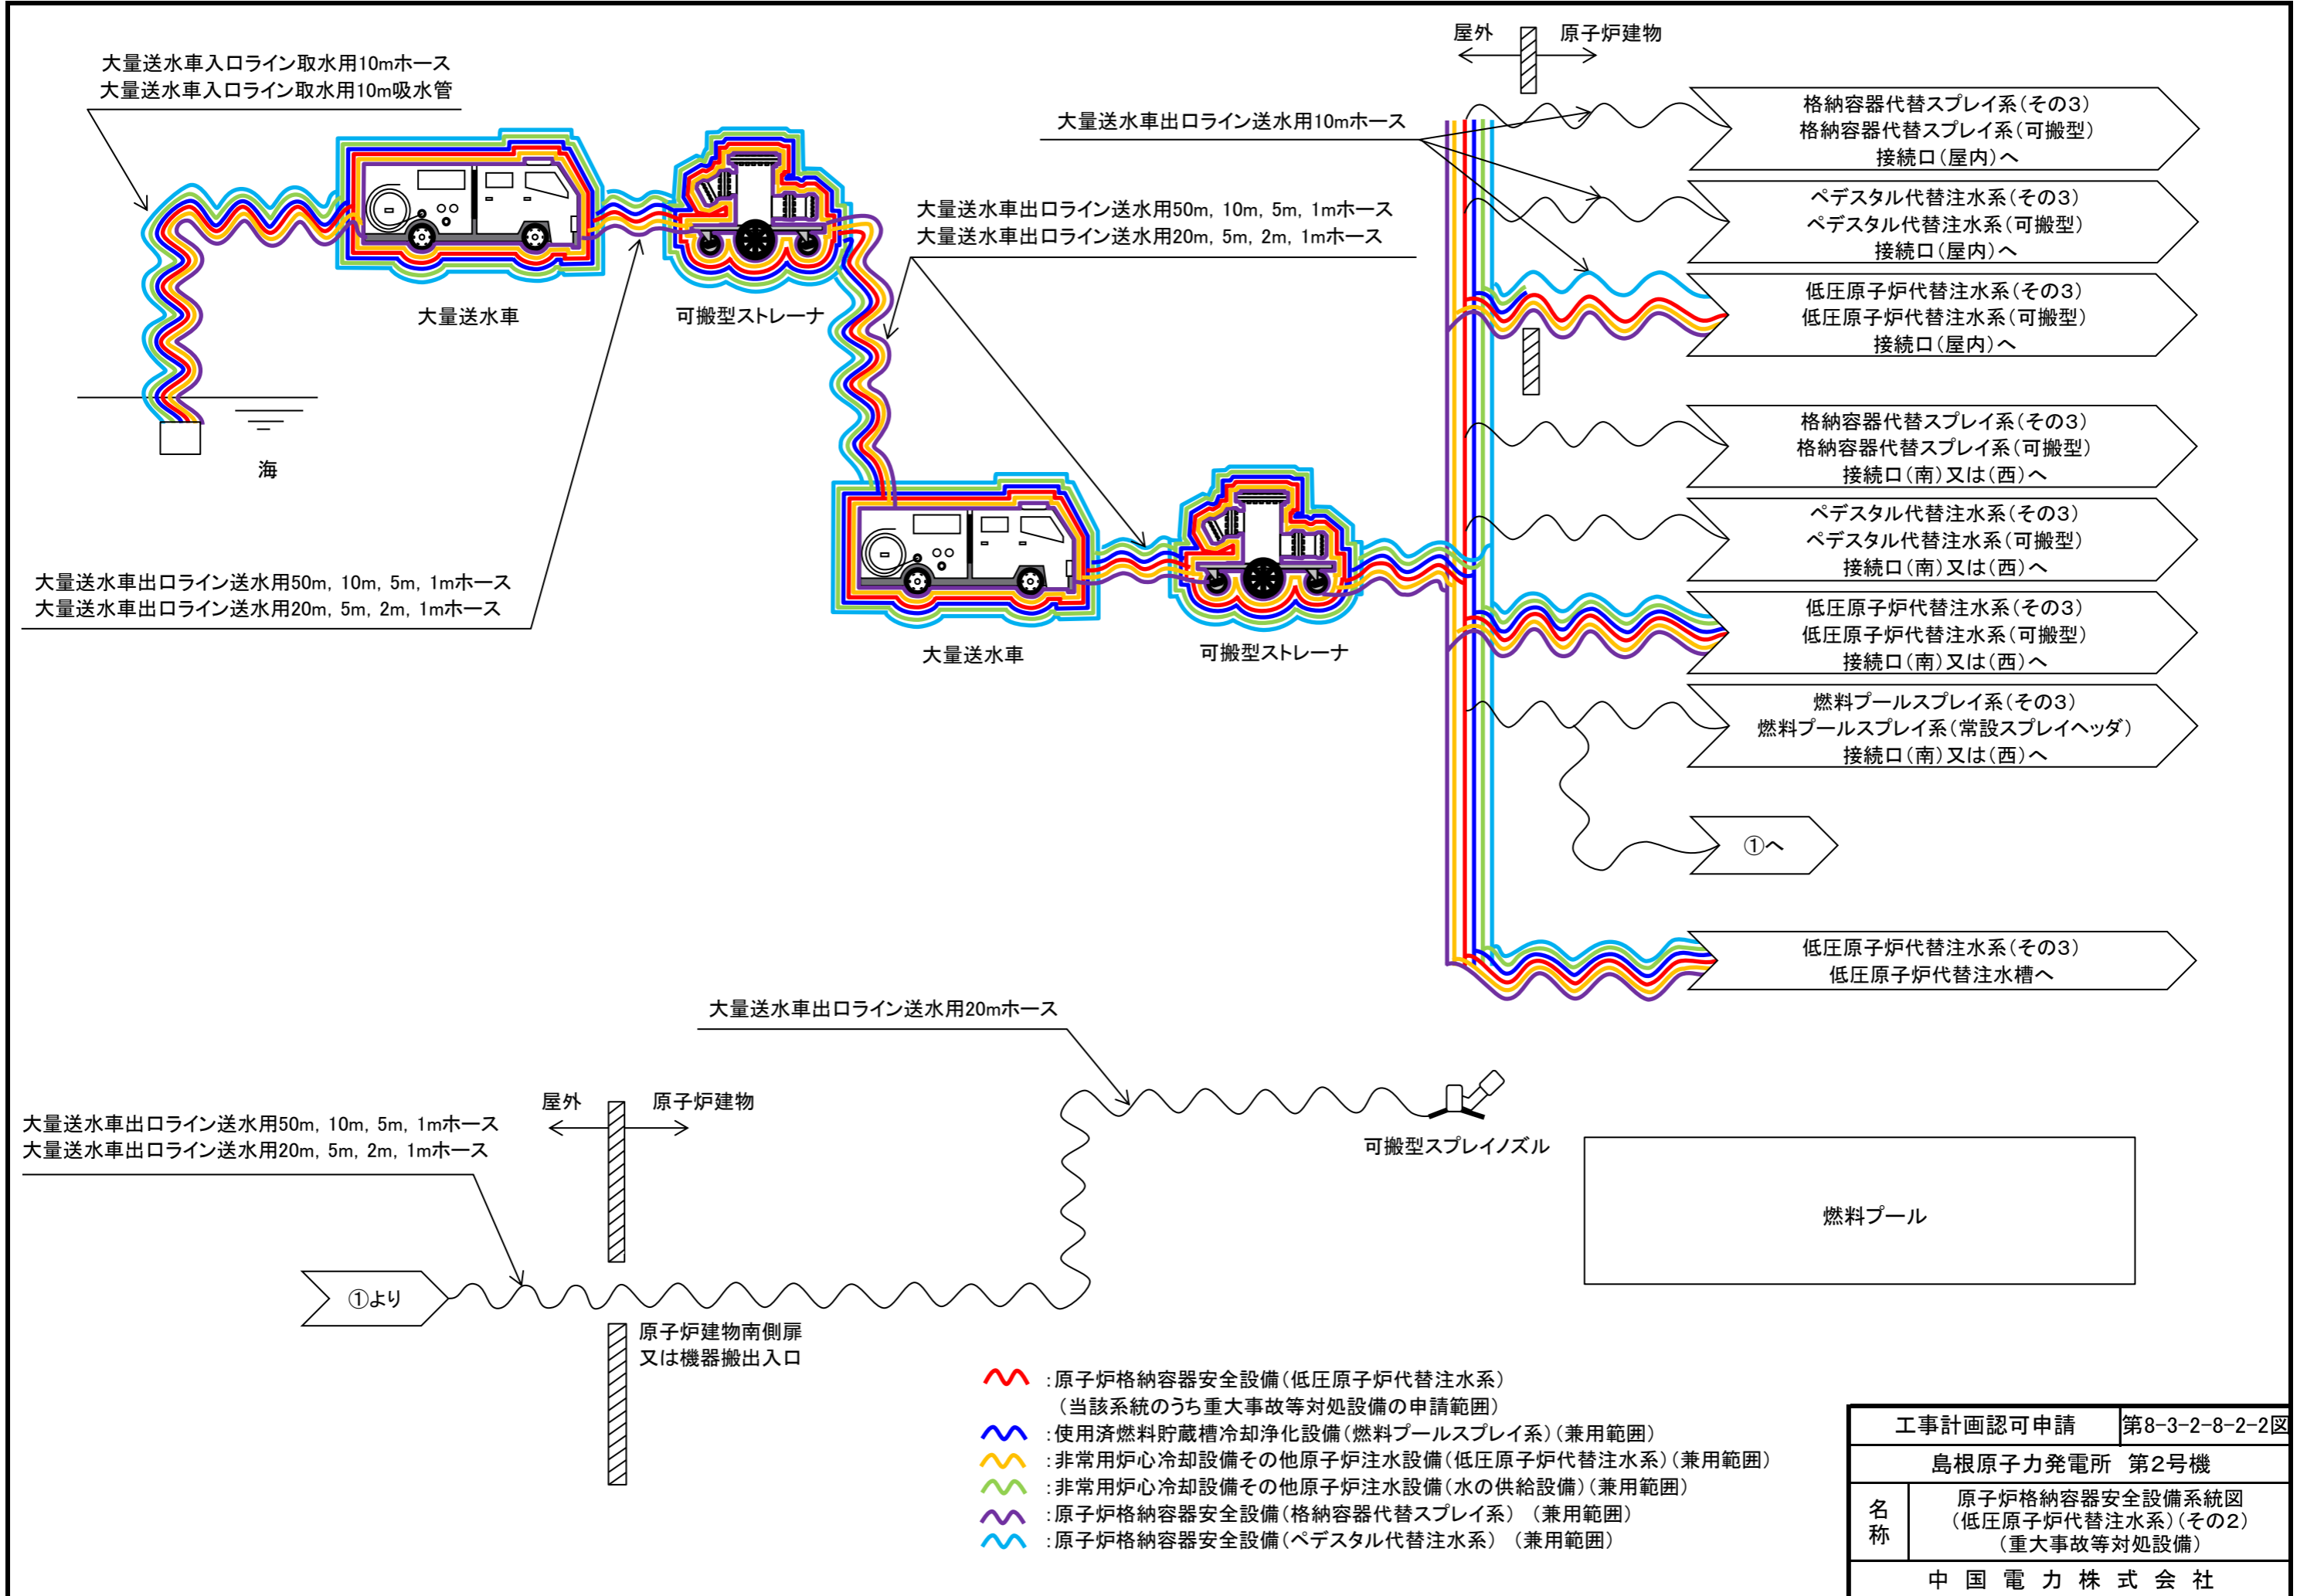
大量送水車入口ライン取水用10mホース
大量送水車入口ライン取水用10m吸水管

大量送水車

可搬型ストレーナ

海

大量送水車出口ライン送水用50m, 10m, 5m, 1mホース
大量送水車出口ライン送水用20m, 5m, 2m, 1mホース

大量送水車出口ライン送水用50m, 10m, 5m, 1mホース
大量送水車出口ライン送水用20m, 5m, 2m, 1mホース

大量送水車

可搬型ストレーナ

屋外
原子炉建物

大量送水車出口ライン送水用10mホース

格納容器代替スプレイ系(その3)
格納容器代替スプレイ系(可搬型)
接続口(屋内)へ

ペデスタル代替注水系(その3)
ペデスタル代替注水系(可搬型)
接続口(屋内)へ

低圧原子炉代替注水系(その3)
低圧原子炉代替注水系(可搬型)
接続口(屋内)へ

格納容器代替スプレイ系(その3)
格納容器代替スプレイ系(可搬型)
接続口(南)又は(西)へ

ペデスタル代替注水系(その3)
ペデスタル代替注水系(可搬型)
接続口(南)又は(西)へ

低圧原子炉代替注水系(その3)
低圧原子炉代替注水系(可搬型)
接続口(南)又は(西)へ

燃料プールスプレイ系(その3)
燃料プールスプレイ系(常設スプレイヘッダ)
接続口(南)又は(西)へ

①へ

低圧原子炉代替注水系(その3)
低圧原子炉代替注水槽へ

大量送水車出口ライン送水用20mホース

屋外
原子炉建物

大量送水車出口ライン送水用50m, 10m, 5m, 1mホース
大量送水車出口ライン送水用20m, 5m, 2m, 1mホース

可搬型スプレイノズル

燃料プール

①より

原子炉建物南側扉
又は機器搬出入口

:原子炉格納容器安全設備(低圧原子炉代替注水系)
(当該系統のうち重大事故等対処設備の申請範囲)
:使用済燃料貯蔵槽冷却浄化設備(燃料プールスプレイ系)(兼用範囲)
:非常用炉心冷却設備その他原子炉注水設備(低圧原子炉代替注水系)(兼用範囲)
:非常用炉心冷却設備その他原子炉注水設備(水の供給設備)(兼用範囲)
:原子炉格納容器安全設備(格納容器代替スプレイ系) (兼用範囲)
:原子炉格納容器安全設備(ペデスタル代替注水系) (兼用範囲)

| 工事計画認可申請 | 第8-3-2-8-2-2図 |
|---|---|
| 島根原子力発電所 第2号機 | |
| 名称 | 原子炉格納容器安全設備系統図 (低圧原子炉代替注水系)(その2) (重大事故等対処設備) |
| 中国電力株式会社 | |